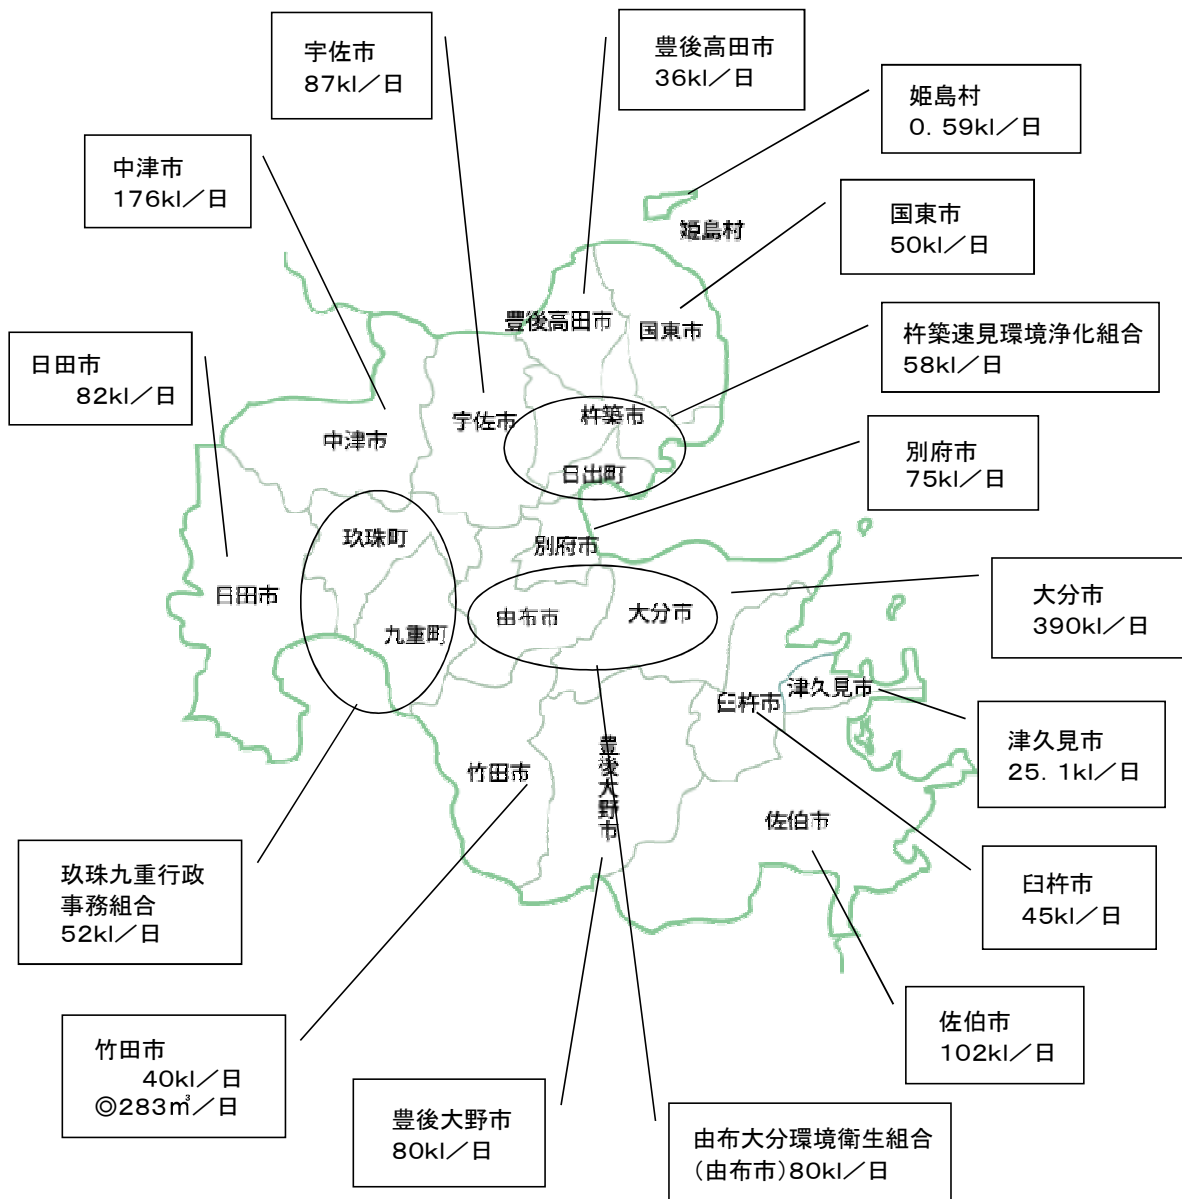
宇佐市
87kl／日

豊後高田市
36kl／日

姫島村
0．59kl／日

中津市
176kl／日

国東市
50kl／日

杵築速見環境浄化組合
58kl／日

日田市
82kl／日

別府市
75kl／日

大分市
390kl／日

津久見市
25．1kl／日

臼杵市
45kl／日

玖珠九重行政事務組合
52kl／日

佐伯市
102kl／日

竹田市
40kl／日
◎283m³／日

豊後大野市
80kl／日

由布大分環境衛生組合
（由布市）80kl／日

姫島村
豊後高田市
国東市
中津市
宇佐市
杵築市
日出町
玖珠町
別府市
日田市
九重町
由布市
大分市
津久見市
臼杵市
竹田市
豊後大野市
佐伯市